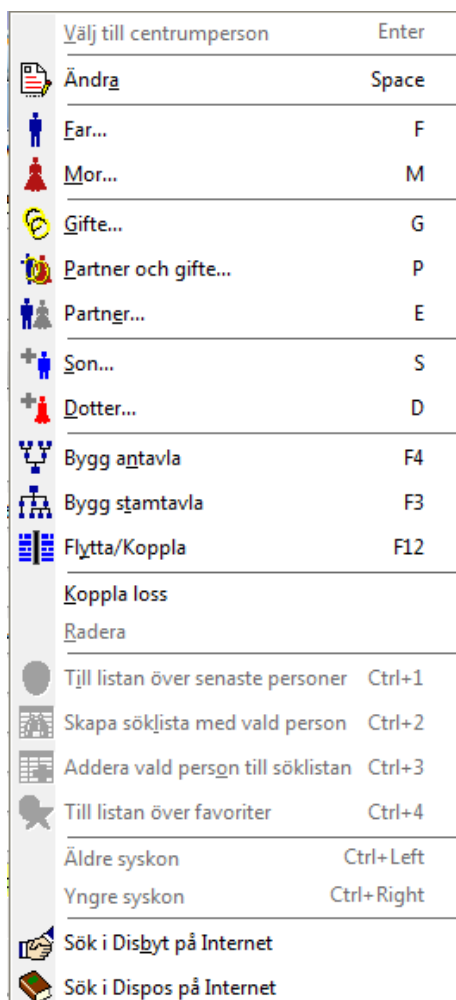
Välj till centrumperson Enter

Ändra Space

Far... F

Mor... M

Gifte... G

Partner och gifte... P

Partner... E

Son... S

Dotter... D

Bygg antavla F4

Bygg stamtavla F3

Flytta/Koppla F12

Koppla loss

Radera

Till listan över senaste personer Ctrl+1

Skapa söklista med vald person Ctrl+2

Addera vald person till söklistan Ctrl+3

Till listan över favoriter Ctrl+4

Äldre syskon Ctrl+Left

Yngre syskon Ctrl+Right

Sök i Disbyt på Internet

Sök i Dispos på Internet